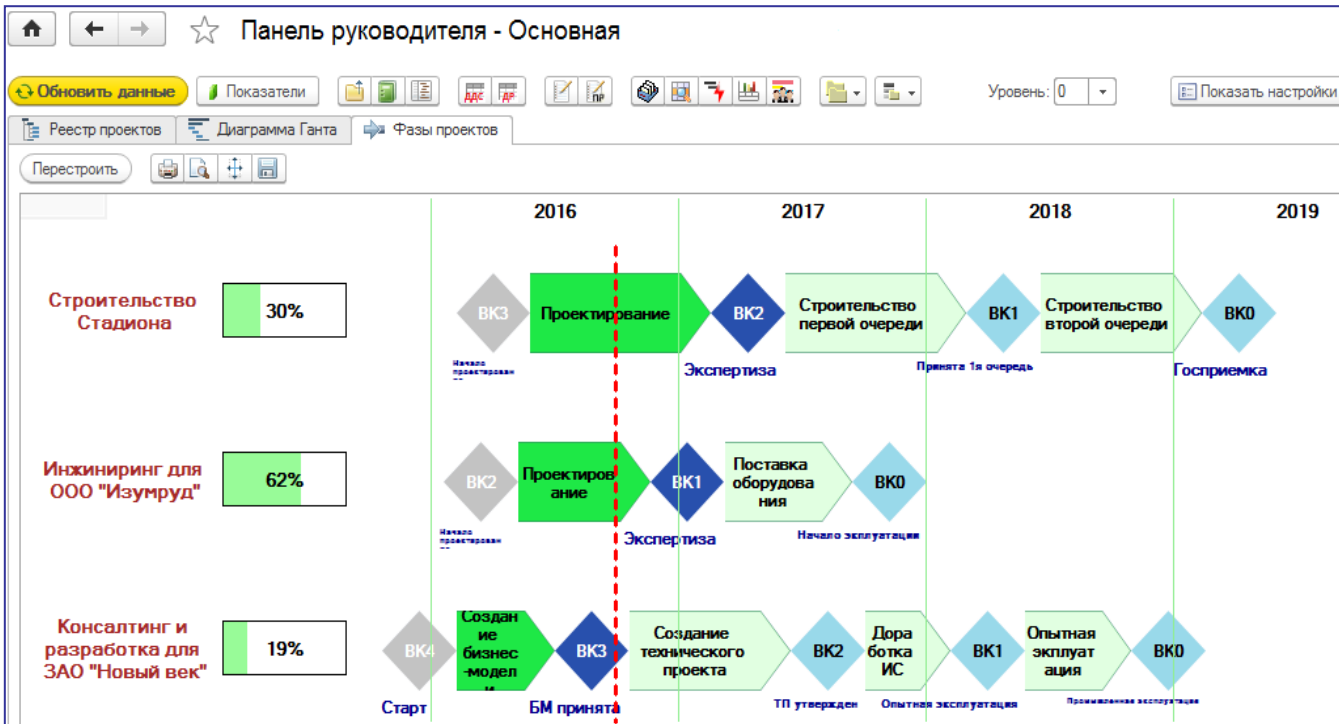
Панель руководителя - Основная

Обновить данные   Показатели   ДДС   ДР   ПР   Уровень: 0   Показать настройки

Реестр проектов   Диаграмма Ганта   Фазы проектов

Перестроить

2016   2017   2018   2019

Строительство Стадиона   30%
ВК3   Проектирование   ВК2   Строительство первой очереди   ВК1   Строительство второй очереди   ВК0
Начало проектирован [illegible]   Экспертиза   Принята 1я очередь   Госприемка

Инжиниринг для ООО "Изумруд"   62%
ВК2   Проектирование   ВК1   Поставка оборудования   ВК0
Начало проектирован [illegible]   Экспертиза   Начало эксплуатации

Консалтинг и разработка для ЗАО "Новый век"   19%
ВК4   Создание бизнес-модели   ВК3   Создание технического проекта   ВК2   Доработка ИС   ВК1   Опытная эксплуатация   ВК0
Старт   БМ принята   ТП утвержден   Опытная эксплуатация   Промышленная эксплуатация